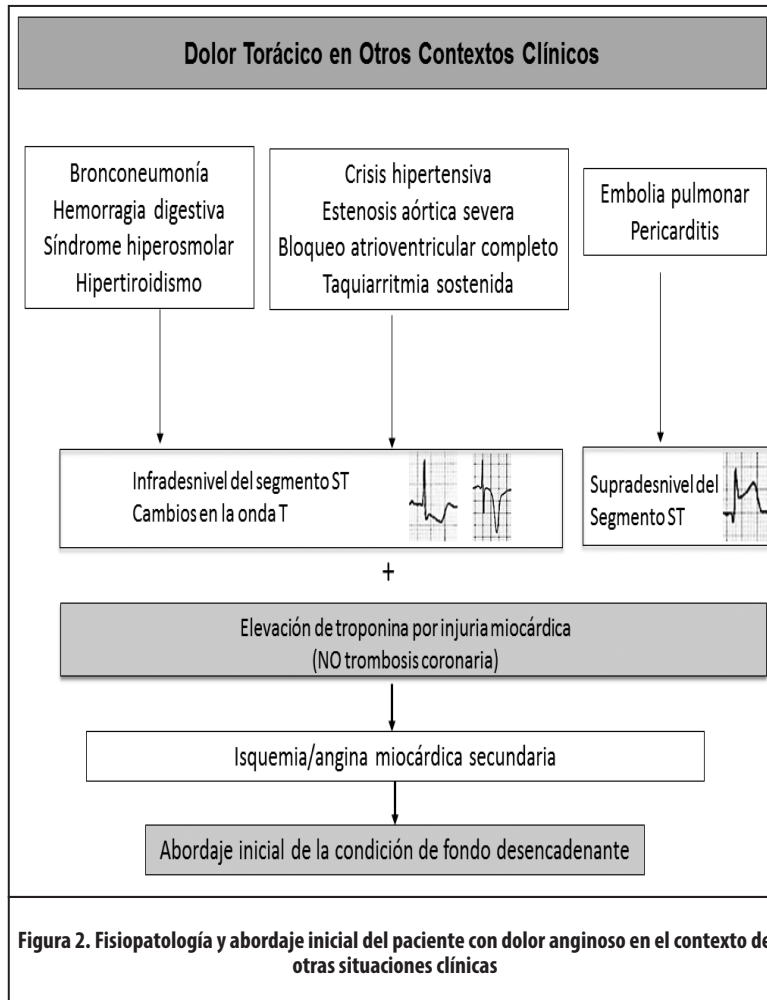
Dolor Torácico en Otros Contextos Clínicos

Bronconeumonía
Hemorragia digestiva
Síndrome hiperosmolar
Hipertiroidismo

Crisis hipertensiva
Estenosis aórtica severa
Bloqueo atrioventricular completo
Taquiarritmia sostenida

Embolia pulmonar
Pericarditis

Infradesnivel del segmento ST
Cambios en la onda T

Supradesnivel del Segmento ST

+

Elevación de troponina por injuria miocárdica
(NO trombosis coronaria)

Isquemia/angina miocárdica secundaria

Abordaje inicial de la condición de fondo desencadenante

Figura 2. Fisiopatología y abordaje inicial del paciente con dolor anginoso en el contexto de otras situaciones clínicas